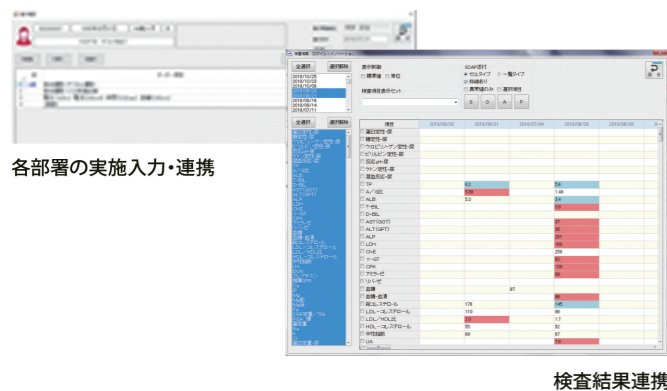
各部署の実施入力・連携

全選択
選択解除
2016/10/25
2016/10/18
2016/10/06

全選択
選択解除

表示制御
標準値
単位

検査項目表示セット

SOAP添付
セルタイプ
一覧タイプ
時値添付
異常値のみ
選択項目

S
O
A
P

| 項目 | 2016/06/30 | 2016/06/31 | 2016/07/04 | 2016/08/09 | 2016/08/30 |
|---|---|---|---|---|---|
| 蛋白定性-尿 | | | | | |
| 糖定性-尿 | | | | | |
| ウロビリノゲン定性-尿 | | | | | |
| ビリルビン定性-尿 | | | | | |
| 比重-尿 | | | | | |
| ケトン定性-尿 | | | | | |
| 潜血反応-尿 | | | | | |
| TP | | 6.2 | | 5.6 | |
| A/G比 | | 1.69 | | 1.48 | |
| ALB | | 3.9 | | 3.4 | |
| T-BIL | | | | 0.6 | |
| D-BIL | | | | | |
| AST(GOT) | | | | 37 | |
| ALT(GPT) | | | | 38 | |
| ALP | | | | 391 | |
| LDH | | | | 364 | |
| ChE | | | | 256 | |
| γ-GT | | | | 66 | |
| CPK | | | | 106 | |
| アミラーゼ | | | | 89 | |
| リパーゼ | | | | | |
| 血糖 | | | 97 | | |
| 血糖-食後 | | | | 89 | |
| 総コレステロール | | 178 | | 145 | |
| LDL-コレステロール | | 110 | | 89 | |
| LDL/HDL比 | | 2.0 | | 1.7 | |
| HDL-コレステロール | | 55 | | 52 | |
| 中性脂肪 | | 68 | | 67 | |
| UA | | | | 7.6 | |

検査結果連携